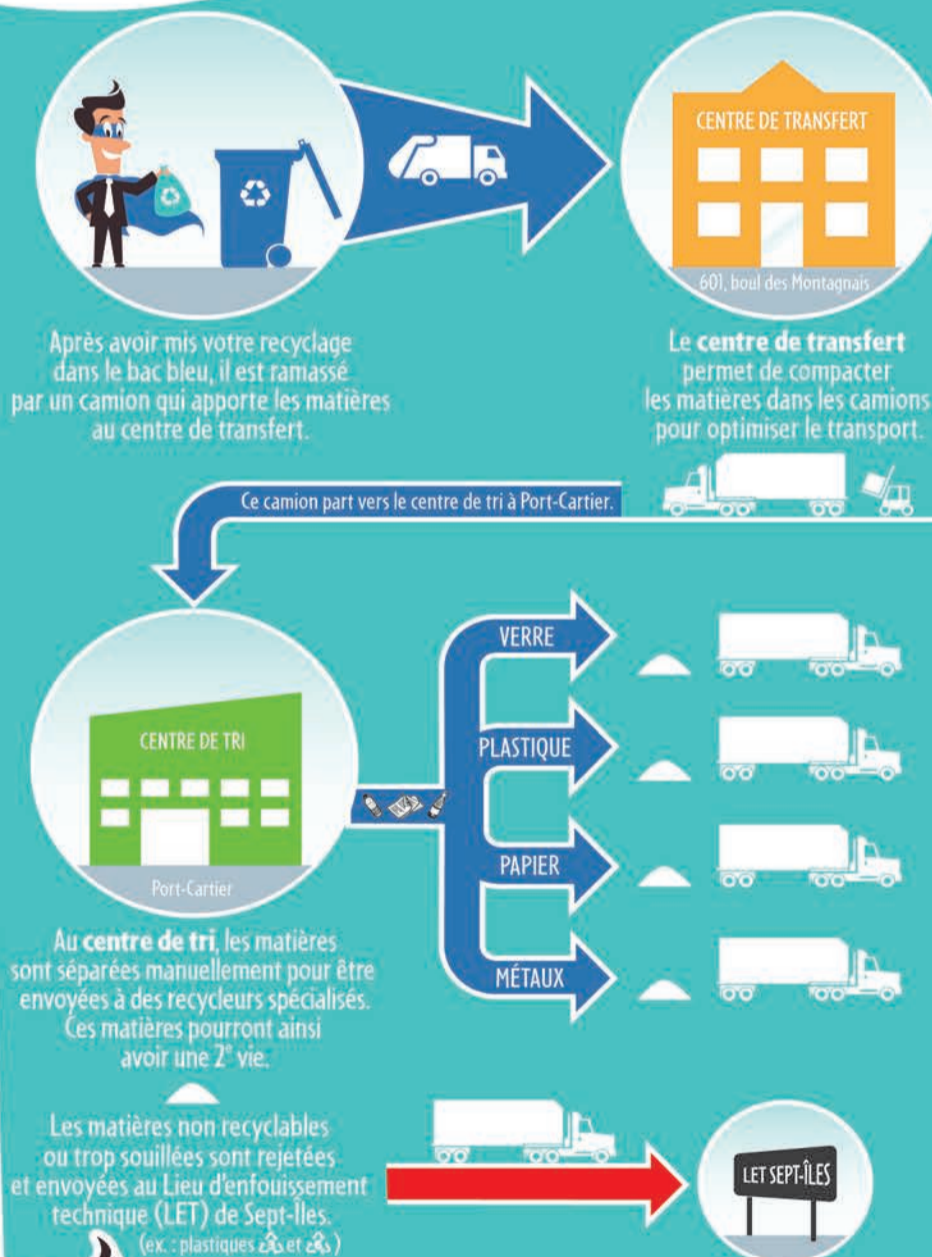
CENTRE DE TRANSFERT

601, boul des Montagnais

Après avoir mis votre recyclage dans le bac bleu, il est ramassé par un camion qui apporte les matières au centre de transfert.

Le **centre de transfert** permet de compacter les matières dans les camions pour optimiser le transport.

Ce camion part vers le centre de tri à Port-Cartier.

CENTRE DE TRI

Port-Cartier

VERRE

PLASTIQUE

PAPIER

MÉTAUX

Au **centre de tri**, les matières sont séparées manuellement pour être envoyées à des recycleurs spécialisés. Ces matières pourront ainsi avoir une 2$^e$ vie.

Les matières non recyclables ou trop souillées sont rejetées et envoyées au Lieu d'enfouissement technique (LET) de Sept-Îles.

(ex. : plastiques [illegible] et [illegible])

LET SEPT-ÎLES